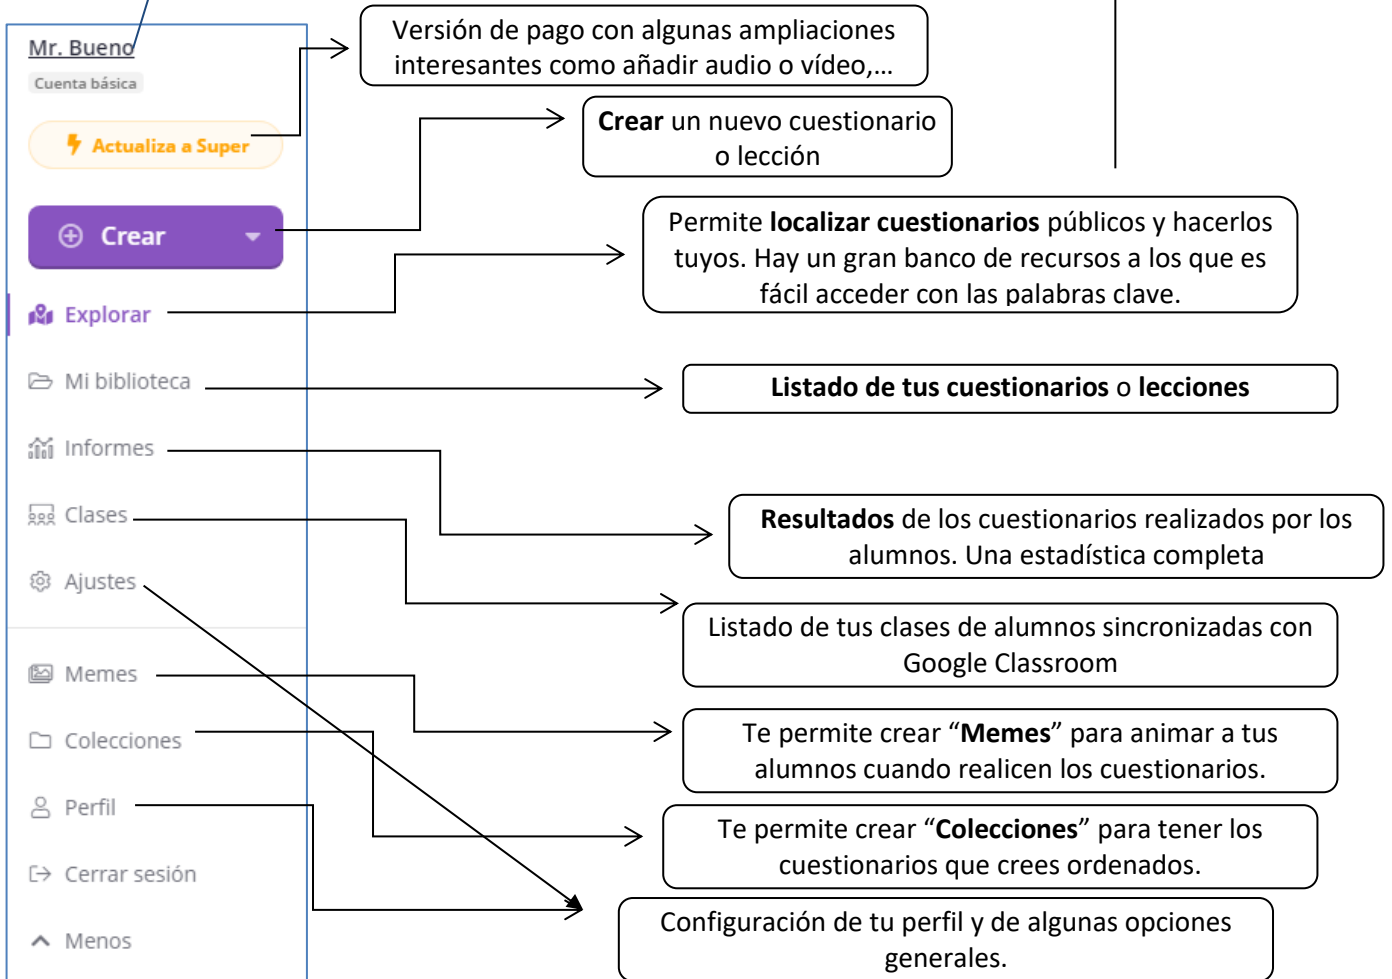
Mr. Bueno
Cuenta básica

Actualiza a Super

Crear

Explorar

Mi biblioteca

Informes

Clases

Ajustes

Memes

Colecciones

Perfil

Cerrar sesión

Menos

Versión de pago con algunas ampliaciones interesantes como añadir audio o vídeo,…

**Crear** un nuevo cuestionario o lección

Permite **localizar cuestionarios** públicos y hacerlos tuyos. Hay un gran banco de recursos a los que es fácil acceder con las palabras clave.

**Listado de tus cuestionarios** o **lecciones**

**Resultados** de los cuestionarios realizados por los alumnos. Una estadística completa

Listado de tus clases de alumnos sincronizadas con Google Classroom

Te permite crear “**Memes**” para animar a tus alumnos cuando realicen los cuestionarios.

Te permite crear “**Colecciones**” para tener los cuestionarios que crees ordenados.

Configuración de tu perfil y de algunas opciones generales.